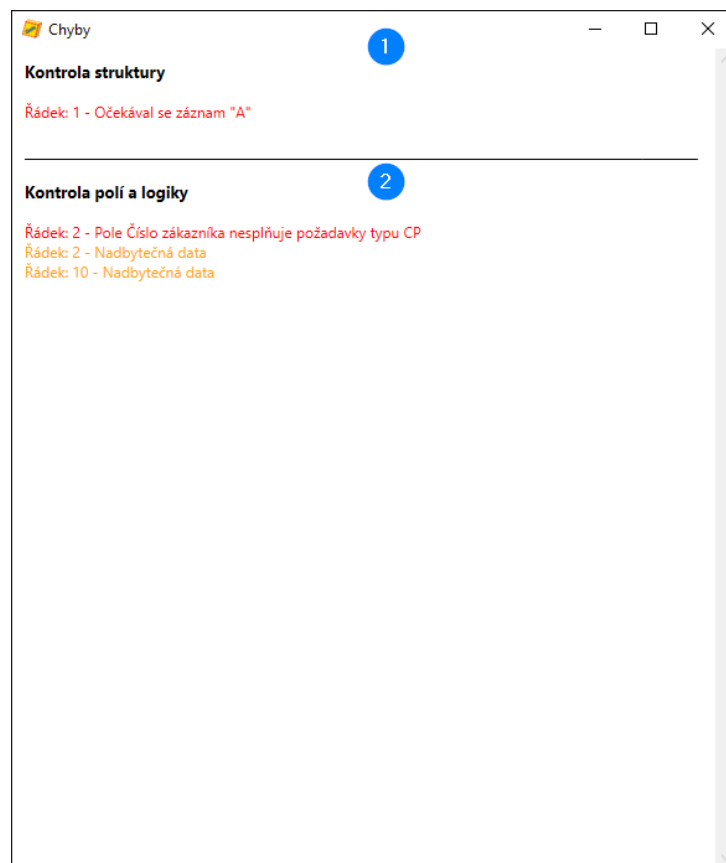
Chyby

1

Kontrola struktury

Řádek: 1 - Očekával se záznam "A"

2

Kontrola polí a logiky

Řádek: 2 - Pole Číslo zákazníka nesplňuje požadavky typu CP
Řádek: 2 - Nadbytečná data
Řádek: 10 - Nadbytečná data